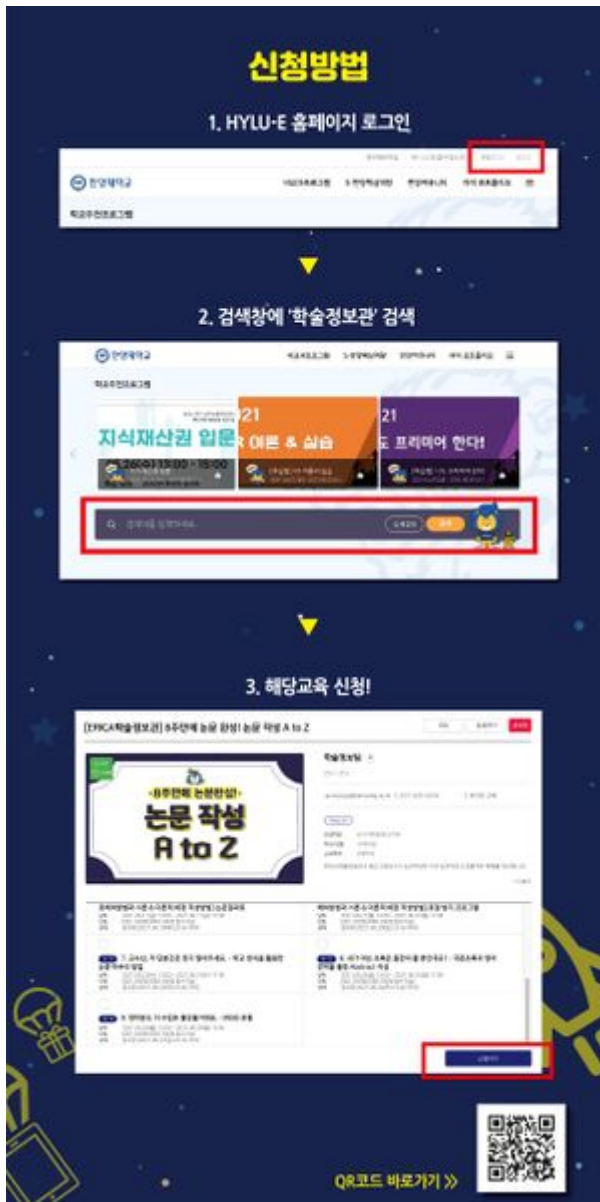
신청방법

1. HYLU-E 홈페이지 로그인

한양대학교

학교추천프로그램

2. 검색창에 '학술정보관' 검색

한양대학교

학교추천프로그램

지식재산권 입문

21 R 이론 & 실습

21 도 프리미어 한다!

3. 해당교육 신청!

[ERICA학술정보관] 8주만에 논문 완성! 논문 작성 A to Z

-8주만에 논문완성!-
논문 작성
A to Z

학술정보관

QR코드 바로가기 ≫